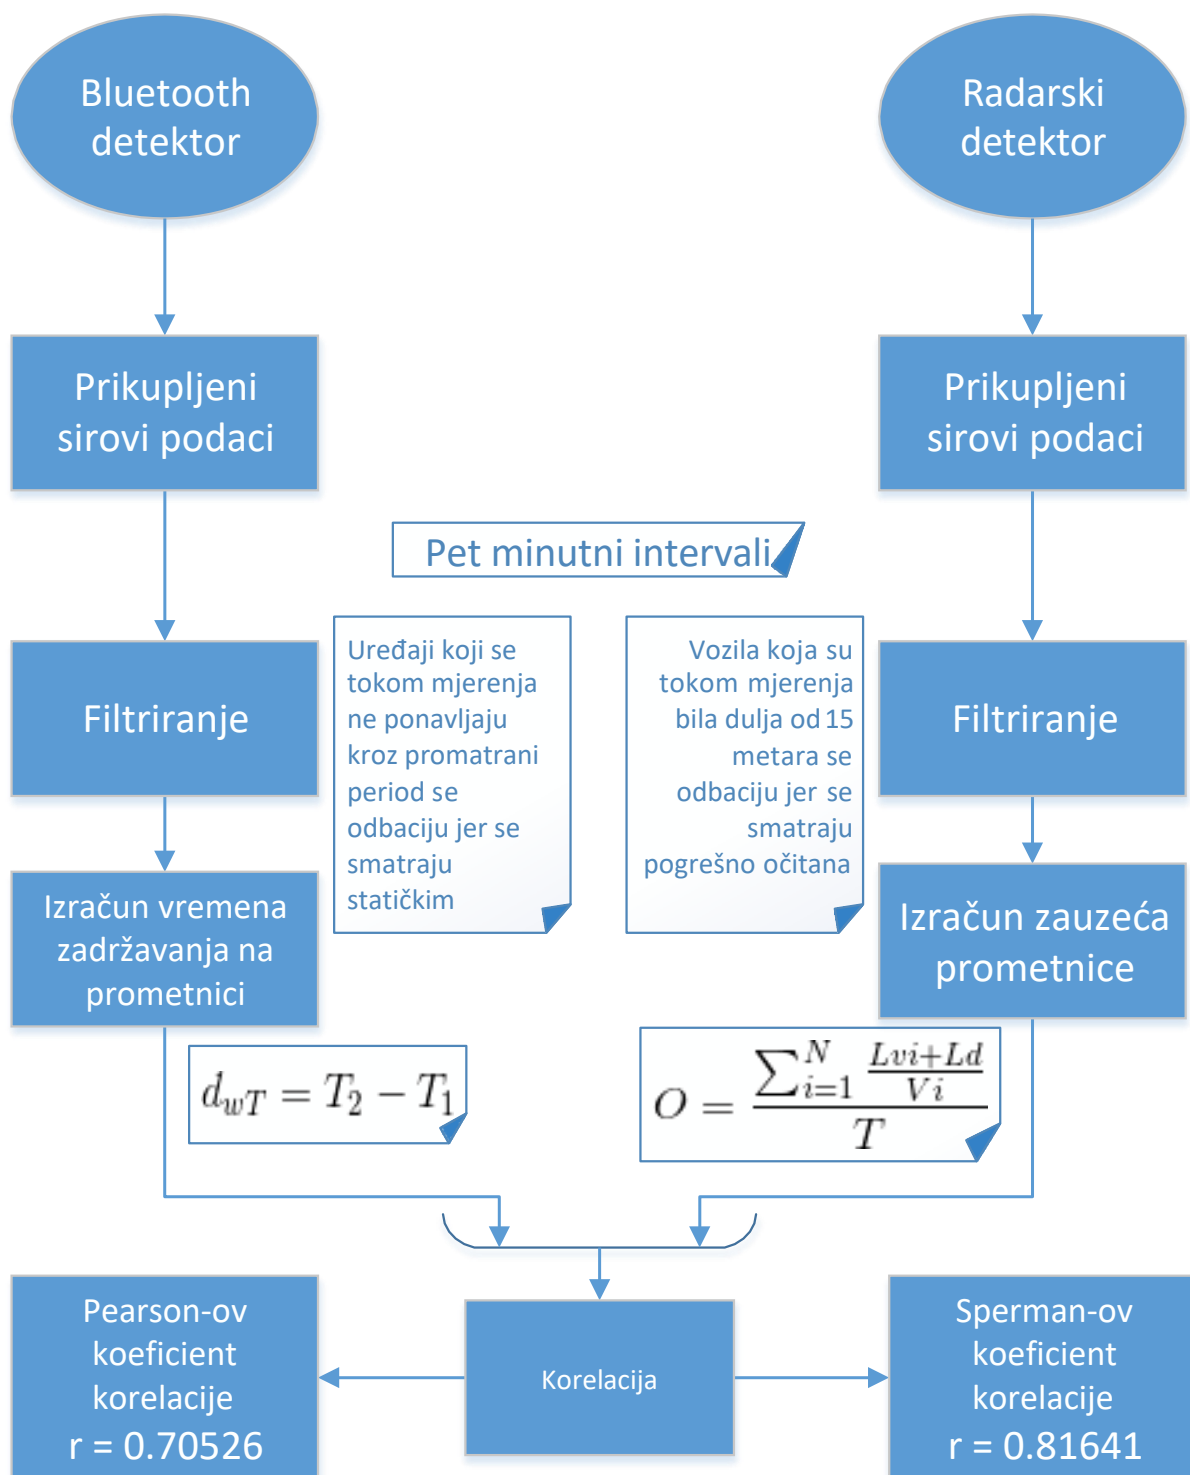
Bluetooth detektor

Radarski detektor

Prikupljeni sirovi podaci

Prikupljeni sirovi podaci

Pet minutni intervali

Filtriranje

Uređaji koji se tokom mjerenja ne ponavljaju kroz promatrani period se odbaciju jer se smatraju statičkim

Vozila koja su tokom mjerenja bila dulja od 15 metara se odbaciju jer se smatraju pogrešno očitana

Filtriranje

Izračun vremena zadržavanja na prometnici

Izračun zauzeća prometnice

$d_{wT} = T_2 - T_1$

$O = \frac{\sum_{i=1}^{N} \frac{Lvi+Ld}{Vi}}{T}$

Pearson-ov koeficient korelacije r = 0.70526

Korelacija

Sperman-ov koeficient korelacije r = 0.81641